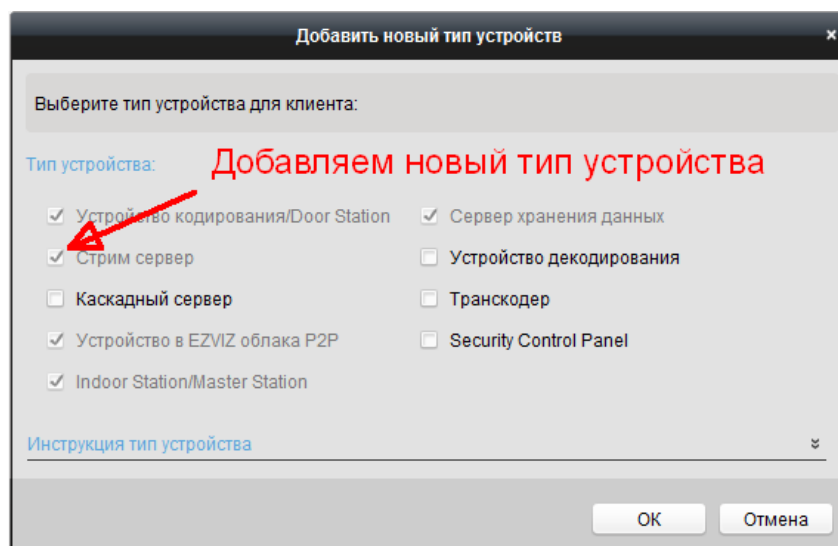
Добавить новый тип устройств

Выберите тип устройства для клиента:

Тип устройства:

Добавляем новый тип устройства

Устройство кодирования/Door Station

Стрим сервер

Каскадный сервер

Устройство в EZVIZ облака P2P

Indoor Station/Master Station

Сервер хранения данных

Устройство декодирования

Транскодер

Security Control Panel

Инструкция тип устройства

OK

Отмена